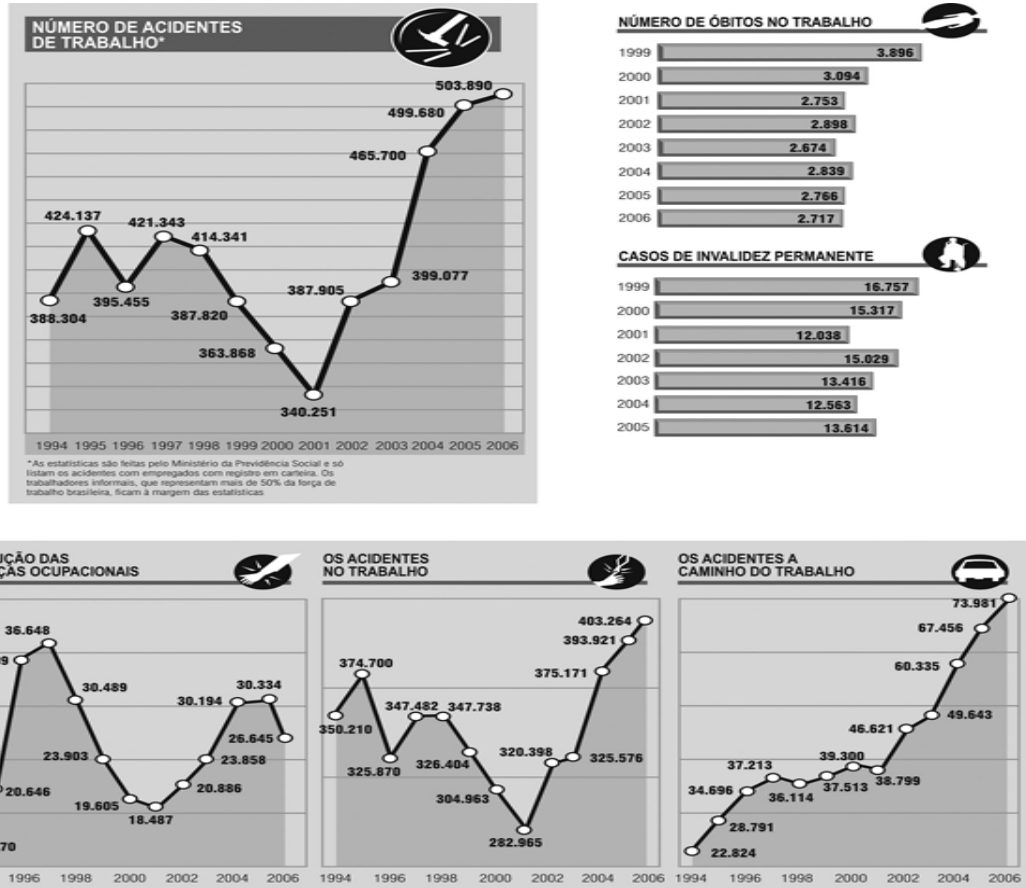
NÚMERO DE ACIDENTES DE TRABALHO*

424.137
421.343
414.341
388.304
395.455
387.820
363.868
340.251
387.905
399.077
465.700
499.680
503.890

1994 1995 1996 1997 1998 1999 2000 2001 2002 2003 2004 2005 2006

*As estatísticas são feitas pelo Ministério da Previdência Social e só listam os acidentes com empregados com registro em carteira. Os trabalhadores informais, que representam mais de 50% da força de trabalho brasileira, ficam à margem das estatísticas

NÚMERO DE ÓBITOS NO TRABALHO

| | |
|---|---|
| 1999 | 3.896 |
| 2000 | 3.094 |
| 2001 | 2.753 |
| 2002 | 2.898 |
| 2003 | 2.674 |
| 2004 | 2.839 |
| 2005 | 2.766 |
| 2006 | 2.717 |

CASOS DE INVALIDEZ PERMANENTE

| | |
|---|---|
| 1999 | 16.757 |
| 2000 | 15.317 |
| 2001 | 12.038 |
| 2002 | 15.029 |
| 2003 | 13.416 |
| 2004 | 12.563 |
| 2005 | 13.614 |

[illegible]UÇÃO DAS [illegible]ÇAS OCUPACIONAIS

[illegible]9
36.648
30.489
23.903
20.646
19.605
18.487
20.886
23.858
30.194
30.334
26.645
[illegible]70

1996 1998 2000 2002 2004 2006

OS ACIDENTES NO TRABALHO

350.210
374.700
325.870
347.482
347.738
326.404
304.963
282.965
320.398
325.576
375.171
393.921
403.264

1994 1996 1998 2000 2002 2004 2006

OS ACIDENTES A CAMINHO DO TRABALHO

22.824
28.791
34.696
37.213
36.114
37.513
39.300
38.799
46.621
49.643
60.335
67.456
73.981

1994 1996 1998 2000 2002 2004 2006